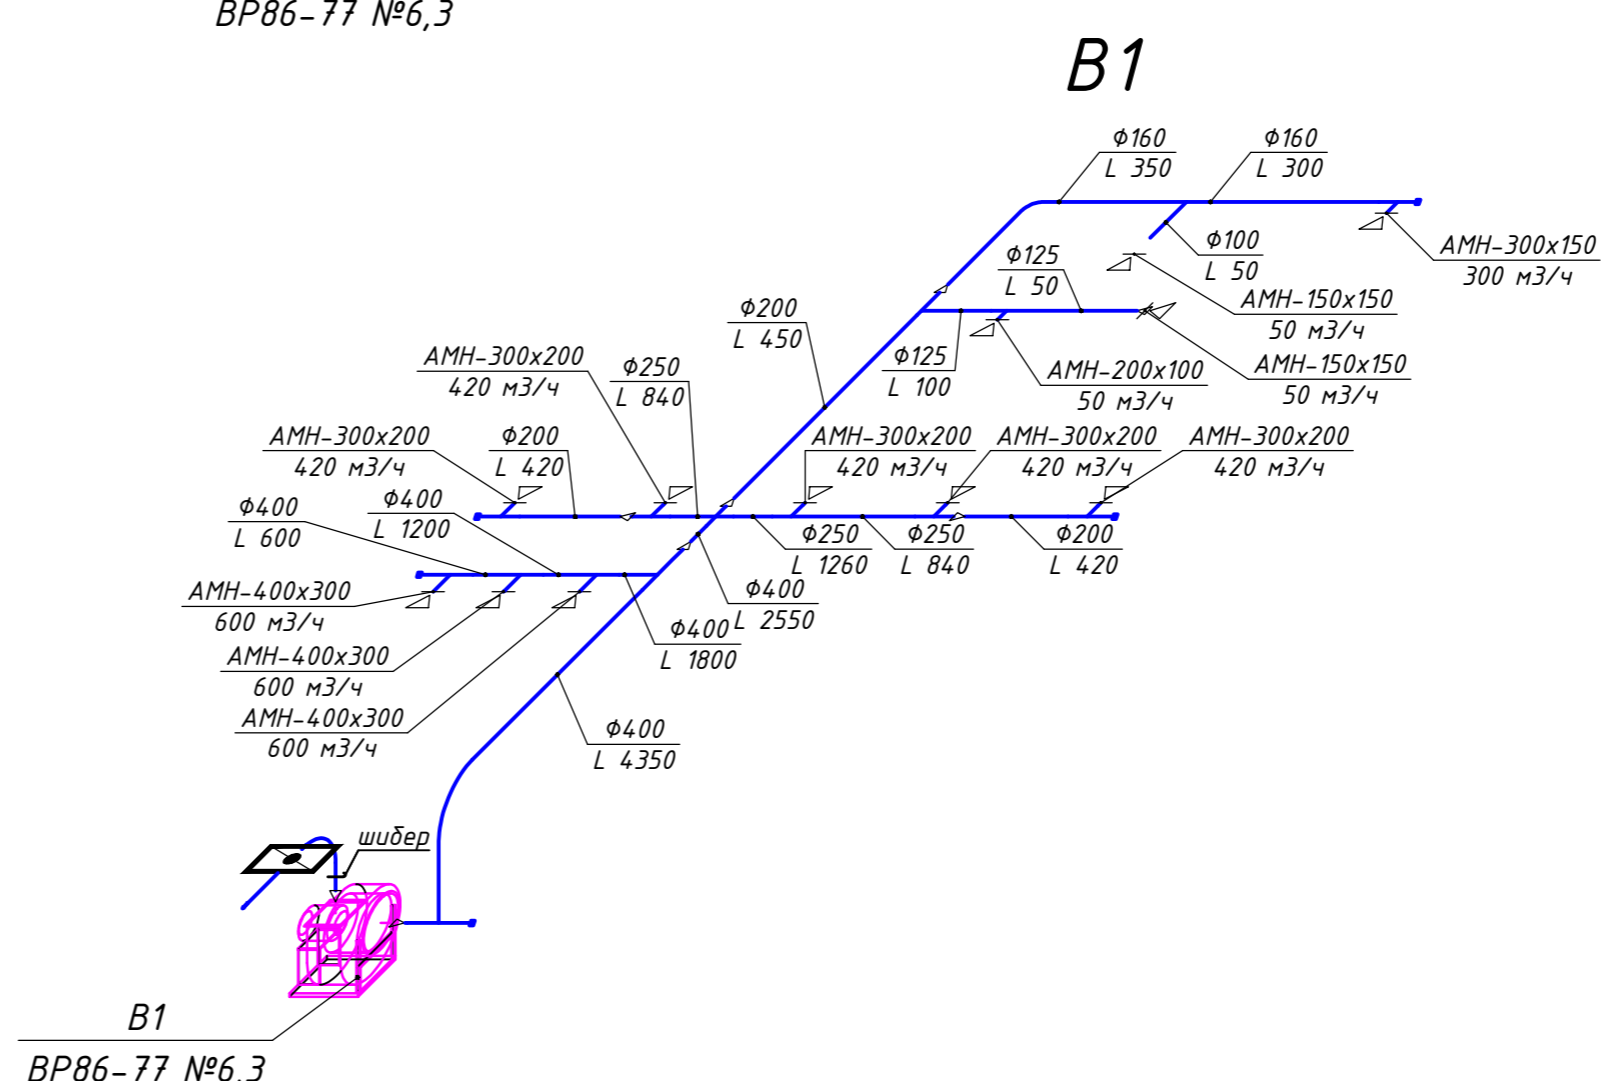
ВР86-77 №6,3

В1

Ф160
L 350

Ф160
L 300

Ф100
L 50

АМН-300х150
300 м3/ч

Ф125
L 50

АМН-150х150
50 м3/ч

Ф200
L 450

АМН-150х150
50 м3/ч

Ф125
L 100

АМН-200х100
50 м3/ч

АМН-300х200
420 м3/ч

Ф250
L 840

АМН-300х200
420 м3/ч

Ф200
L 420

АМН-300х200
420 м3/ч

АМН-300х200
420 м3/ч

АМН-300х200
420 м3/ч

Ф400
L 600

Ф400
L 1200

Ф250
L 1260

Ф250
L 840

Ф200
L 420

АМН-400х300
600 м3/ч

Ф400
L 2550

Ф400
L 1800

АМН-400х300
600 м3/ч

АМН-400х300
600 м3/ч

Ф400
L 4350

шибер

В1
ВР86-77 №6,3